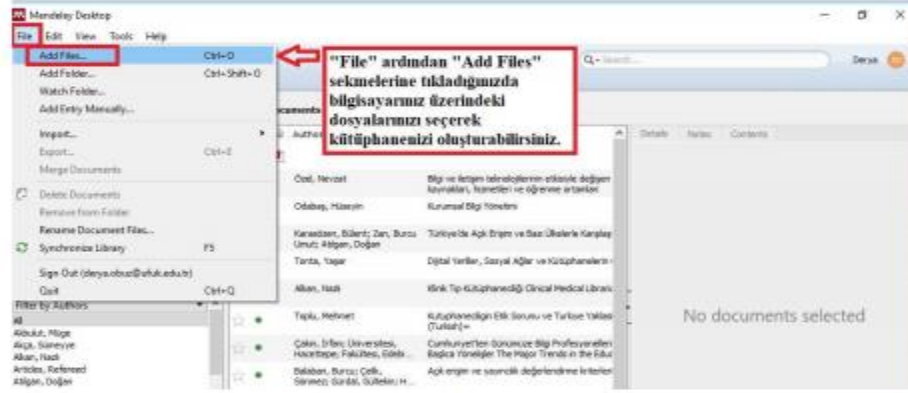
Mendeley Desktop

File Edit View Tools Help

Add Files... Ctrl+O
Add Folder... Ctrl+Shift+O
Watch Folder...
Add Entry Manually...
Import...
Export... Ctrl+E
Merge Documents
Delete Documents
Remove from Folder
Rename Document Files...
Synchronize Library F5
Sign Out (derya.obuz@ufuk.edu.tr)
Quit Ctrl+Q

"File" ardından "Add Files" sekmelerine tıkladığımızda bilgisayarınız üzerindeki dosyalarınızı seçerek kütüphanenizi oluşturabilirsiniz.

Q- Search... Derya

Documents
Authors

Details Notes Contents

Özel, Nevzat — Bilgi ve iletişim teknolojilerinin etkisiyle değişen kaynakları, hizmetleri ve öğrenme ortamları
Odabaş, Hüseyin — Kurumsal Bilgi Yönetimi
Karasözen, Bülent; Zan, Burcu Umut; Atılgan, Doğan — Türkiye'de Açık Erişim ve Bazı Ülkelerle Karşılaş
Tonta, Yaşar — Dijital Yerliler, Sosyal Ağlar ve Kütüphanelerin
Alkan, Nadi — Klinik Tıp Kütüphaneciliği Clinical Medical Librar
Taşlı, Mehmet — Kütüphaneciliğin Etik Sorunu ve Türkiye Yaklaşı (Turkish)
Çakın, İrfan; Üniversitesi, Hacettepe; Fakültesi, Edebi... — Cumhuriyet'ten Günümüze Bilgi Profesyonelleri Başlıca Yönelişler The Major Trends in the Educ
Balaban, Burcu; Çelik, Sönmez; Gürdal, Gülteki; H... — Açık erişim ve sayısallık değerlendirme kriterleri

Filter by Authors
All
Akbulut, Müge
Akça, Sümeyye
Alkan, Nadi
Articles, Refereed
Atılgan, Doğan

No documents selected